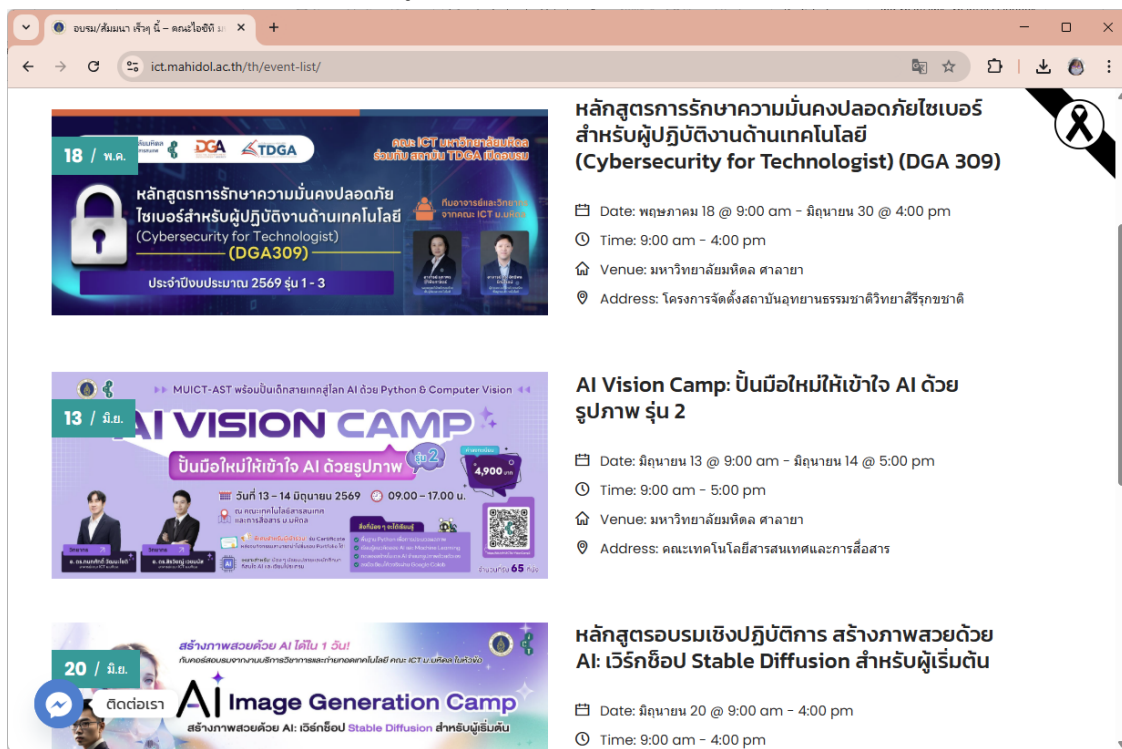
อบรม/สัมมนา เร็วๆ นี้ – คณะไอซีที ม

ict.mahidol.ac.th/th/event-list/

18 / พ.ค.

DGA TDGA

คณะ ICT มหาวิทยาลัยมหิดล ร่วมกับ สถาบัน TDGA เปิดอบรม

หลักสูตรการรักษาความมั่นคงปลอดภัยไซเบอร์สำหรับผู้ปฏิบัติงานด้านเทคโนโลยี (Cybersecurity for Technologist) (DGA309)

ทีมอาจารย์และวิทยากร จากคณะ ICT ม.มหิดล

ประจำปีงบประมาณ 2569 รุ่น 1 - 3

หลักสูตรการรักษาความมั่นคงปลอดภัยไซเบอร์สำหรับผู้ปฏิบัติงานด้านเทคโนโลยี (Cybersecurity for Technologist) (DGA 309)

Date: พฤษภาคม 18 @ 9:00 am - มิถุนายน 30 @ 4:00 pm

Time: 9:00 am - 4:00 pm

Venue: มหาวิทยาลัยมหิดล ศาลายา

Address: โครงการจัดตั้งสถาบันอุทยานธรรมชาติวิทยาสิริรุกขชาติ

13 / มิ.ย.

MUICT-AST พร้อมปั้นเด็กสายเทคสู่โลก AI ด้วย Python & Computer Vision

AI VISION CAMP

ปั้นมือใหม่ให้เข้าใจ AI ด้วยรูปภาพ รุ่น 2

4,900

วันที่ 13 - 14 มิถุนายน 2569 09.00 - 17.00 น.

ณ คณะเทคโนโลยีสารสนเทศและการสื่อสาร ม.มหิดล

รับจำนวน 65 ท่าน

AI Vision Camp: ปั้นมือใหม่ให้เข้าใจ AI ด้วยรูปภาพ รุ่น 2

Date: มิถุนายน 13 @ 9:00 am - มิถุนายน 14 @ 5:00 pm

Time: 9:00 am - 5:00 pm

Venue: มหาวิทยาลัยมหิดล ศาลายา

Address: คณะเทคโนโลยีสารสนเทศและการสื่อสาร

20 / มิ.ย.

สร้างภาพสวยด้วย AI ได้ใน 1 วัน!

AI Image Generation Camp

สร้างภาพสวยด้วย AI: เวิร์กช็อป Stable Diffusion สำหรับผู้เริ่มต้น

ติดต่อเรา

หลักสูตรอบรมเชิงปฏิบัติการ สร้างภาพสวยด้วย AI: เวิร์กช็อป Stable Diffusion สำหรับผู้เริ่มต้น

Date: มิถุนายน 20 @ 9:00 am - 4:00 pm

Time: 9:00 am - 4:00 pm